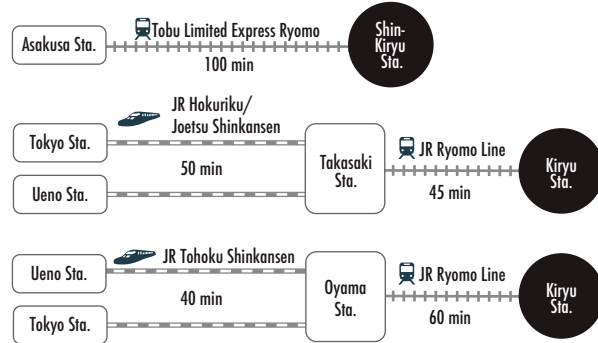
Asakusa Sta.

Tobu Limited Express Ryomo

100 min

Shin-Kiryu Sta.

JR Hokuriku/ Joetsu Shinkansen

Tokyo Sta.

50 min

Ueno Sta.

Takasaki Sta.

JR Ryomo Line

45 min

Kiryu Sta.

JR Tohoku Shinkansen

Ueno Sta.

40 min

Tokyo Sta.

Oyama Sta.

JR Ryomo Line

60 min

Kiryu Sta.